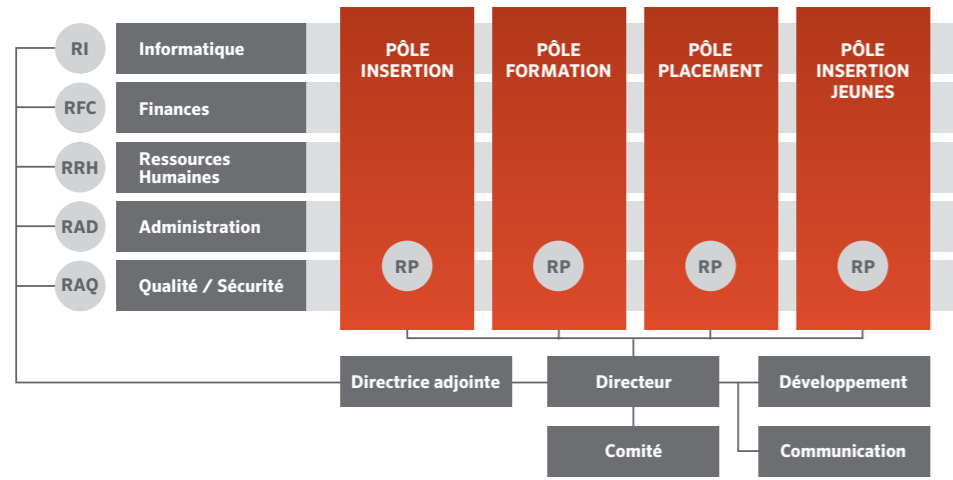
RI Informatique

RFC Finances

RRH Ressources Humaines

RAD Administration

RAQ Qualité / Sécurité

PÔLE INSERTION

RP

PÔLE FORMATION

RP

PÔLE PLACEMENT

RP

PÔLE INSERTION JEUNES

RP

Directrice adjointe

Directeur

Développement

Comité

Communication